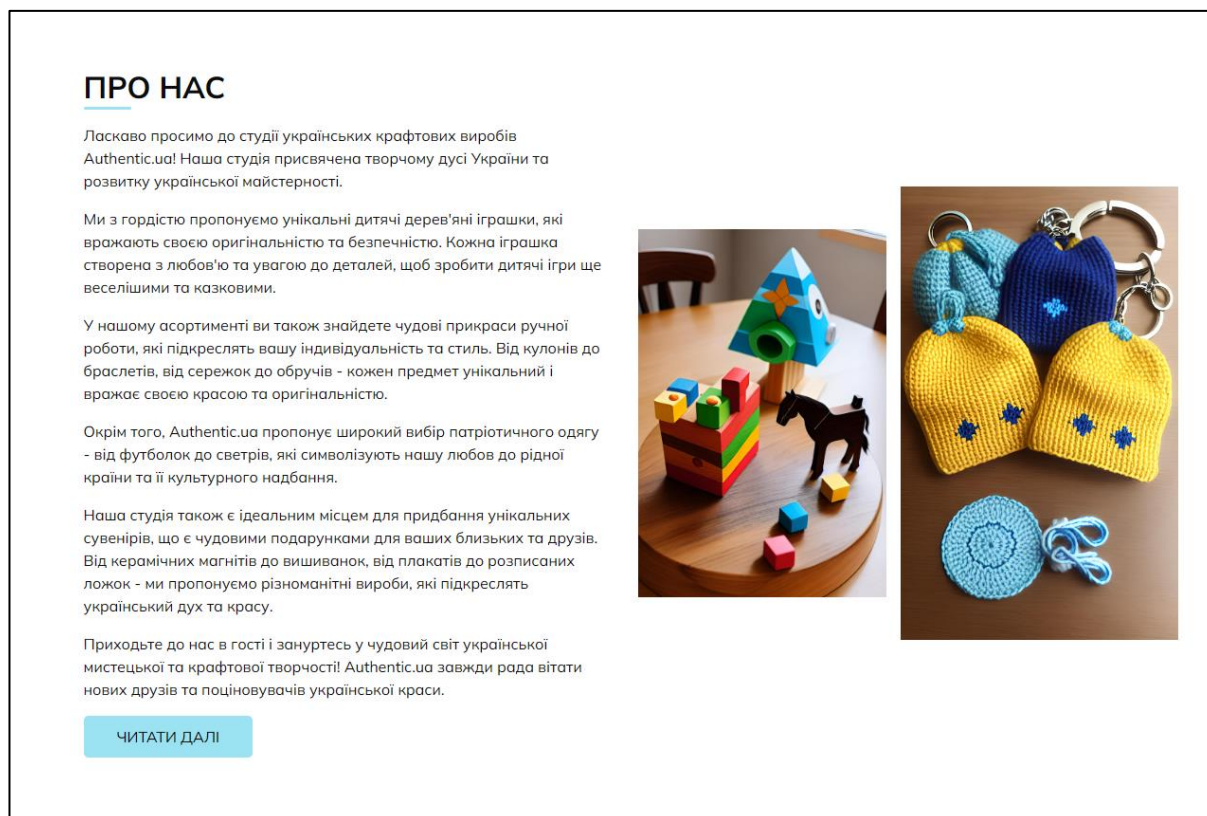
ПРО НАС

Ласкаво просимо до студії українських крафтових виробів Authentic.ua! Наша студія присвячена творчому дусі України та розвитку української майстерності.

Ми з гордістю пропонуємо унікальні дитячі дерев'яні іграшки, які вражають своєю оригінальністю та безпечністю. Кожна іграшка створена з любов'ю та увагою до деталей, щоб зробити дитячі ігри ще веселішими та казковими.

У нашому асортименті ви також знайдете чудові прикраси ручної роботи, які підкреслять вашу індивідуальність та стиль. Від кулонів до браслетів, від сережок до обручів - кожен предмет унікальний і вражає своєю красою та оригінальністю.

Окрім того, Authentic.ua пропонує широкий вибір патріотичного одягу - від футболок до светрів, які символізують нашу любов до рідної країни та її культурного надбання.

Наша студія також є ідеальним місцем для придбання унікальних сувенірів, що є чудовими подарунками для ваших близьких та друзів. Від керамічних магнітів до вишиванок, від плакатів до розписаних ложок - ми пропонуємо різноманітні вироби, які підкреслять український дух та красу.

Приходьте до нас в гості і зануртесь у чудовий світ української мистецької та крафтової творчості! Authentic.ua завжди рада вітати нових друзів та поціновувачів української краси.

ЧИТАТИ ДАЛІ